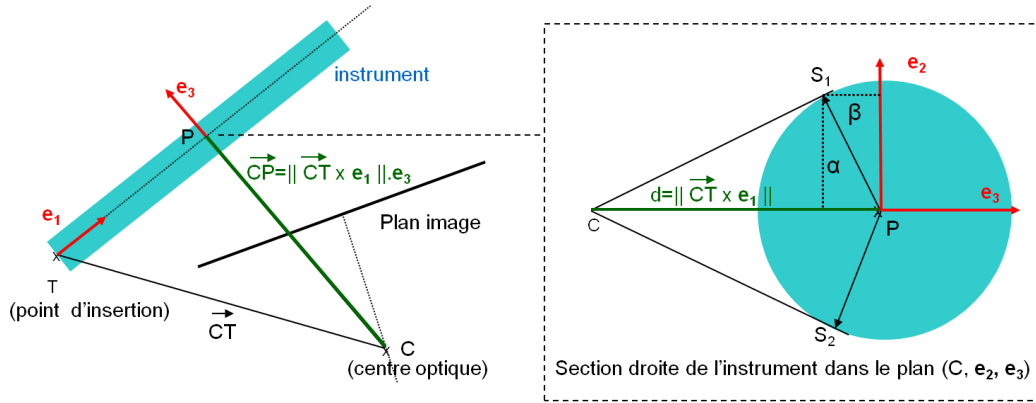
instrument

$e_3$

P

$\overrightarrow{CP}$=|| $\overrightarrow{CT}$ x $e_1$ ||.$e_3$

$e_1$

Plan image

T

(point d'insertion)

$\overrightarrow{CT}$

C

(centre optique)

$S_1$

$e_2$

β

α

$e_3$

C

d=|| $\overrightarrow{CT}$ x $e_1$ ||

P

$S_2$

Section droite de l'instrument dans le plan (C, $e_2$, $e_3$)